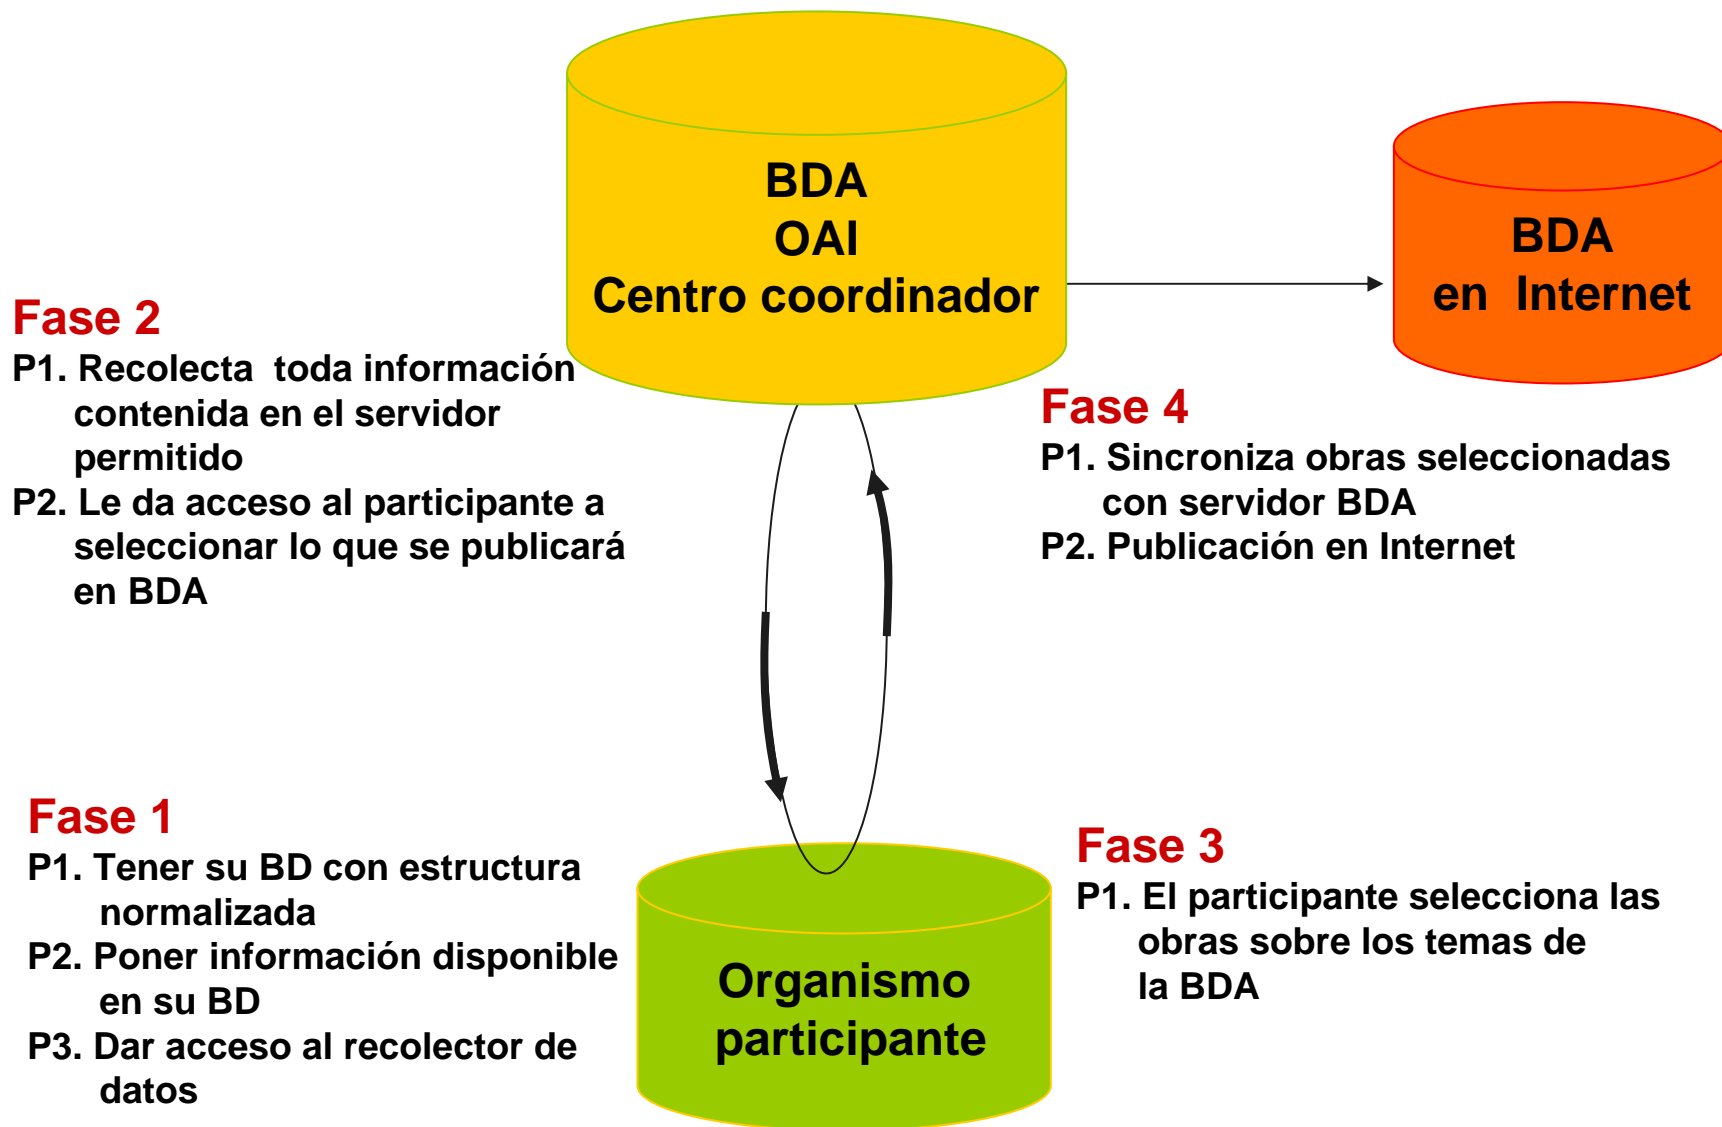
BDA
OAI
Centro coordinador

BDA
en Internet

Fase 2
P1. Recolecta toda información contenida en el servidor permitido
P2. Le da acceso al participante a seleccionar lo que se publicará en BDA

Fase 4
P1. Sincroniza obras seleccionadas con servidor BDA
P2. Publicación en Internet

Fase 1
P1. Tener su BD con estructura normalizada
P2. Poner información disponible en su BD
P3. Dar acceso al recolector de datos

Organismo
participante

Fase 3
P1. El participante selecciona las obras sobre los temas de la BDA